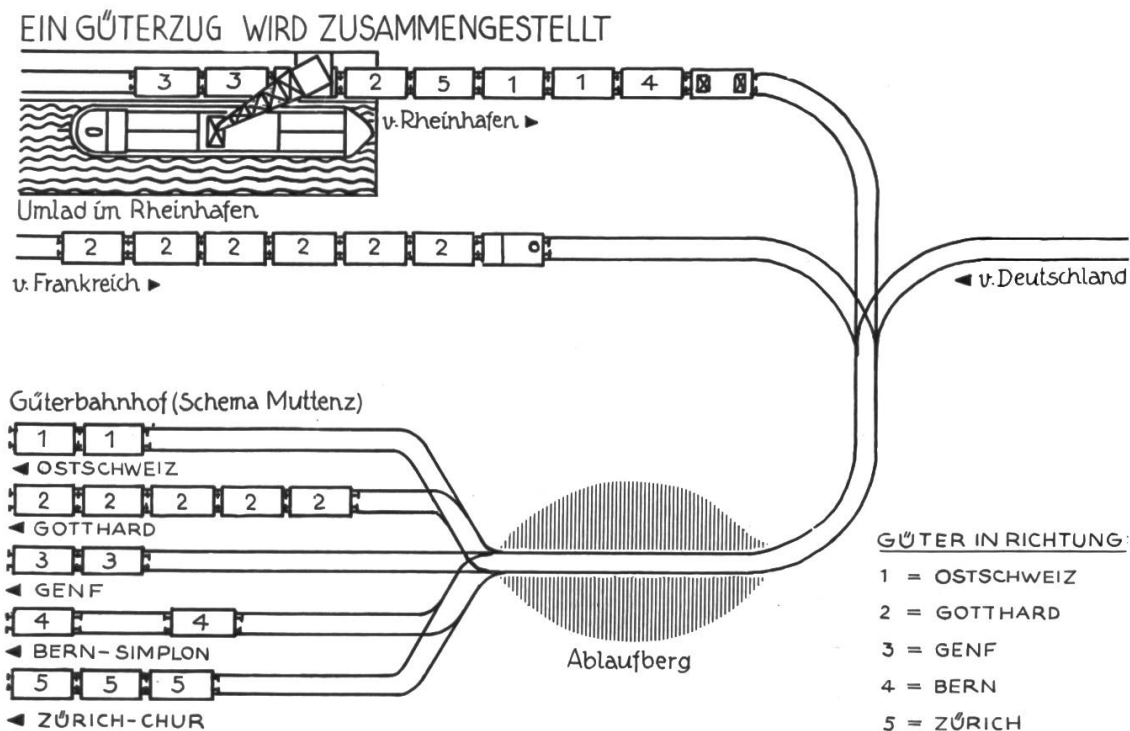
EIN GÜTERZUG WIRD ZUSAMMENGESTELLT

3 3 2 5 1 1 4

v. Rheinhafen ▸

Umlad im Rheinhafen

2 2 2 2 2 2

v. Frankreich ▸

◂ v. Deutschland

Güterbahnhof (Schema Muttenz)

1 1
◂ OSTSCHWEIZ

2 2 2 2 2
◂ GOTTHARD

3 3
◂ GENF

4 4
◂ BERN-SIMPLON

5 5 5
◂ ZÜRICH-CHUR

Ablaufberg

GÜTER IN RICHTUNG:
1 = OSTSCHWEIZ
2 = GOTTHARD
3 = GENF
4 = BERN
5 = ZÜRICH